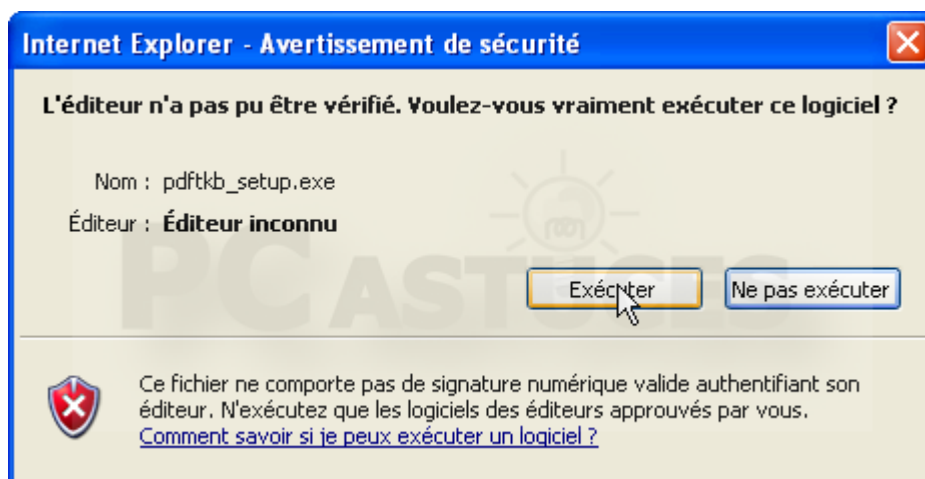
Internet Explorer - Avertissement de sécurité

L'éditeur n'a pas pu être vérifié. Voulez-vous vraiment exécuter ce logiciel ?

Nom : pdftkb_setup.exe

Éditeur : Éditeur inconnu

PC ASTUCES

Exécuter

Ne pas exécuter

Ce fichier ne comporte pas de signature numérique valide authentifiant son éditeur. N'exécutez que les logiciels des éditeurs approuvés par vous.
Comment savoir si je peux exécuter un logiciel ?